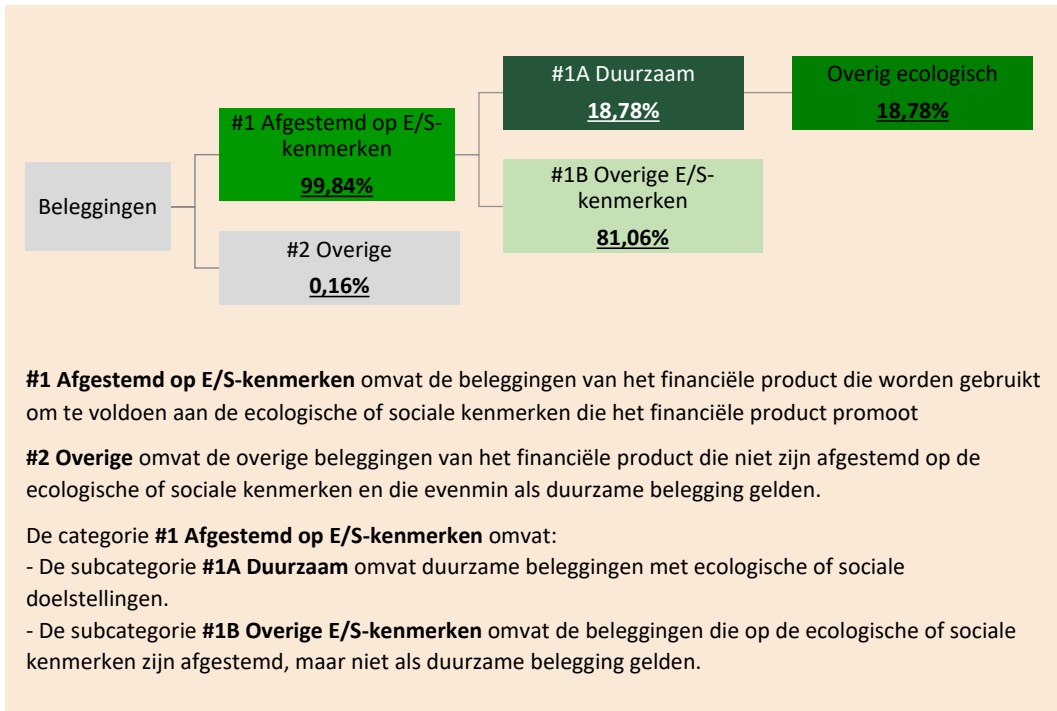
Beleggingen

#1 Afgestemd op E/S-kenmerken
99,84%

#2 Overige
0,16%

#1A Duurzaam
18,78%

#1B Overige E/S-kenmerken
81,06%

Overig ecologisch
18,78%

**#1 Afgestemd op E/S-kenmerken** omvat de beleggingen van het financiële product die worden gebruikt om te voldoen aan de ecologische of sociale kenmerken die het financiële product promoot

**#2 Overige** omvat de overige beleggingen van het financiële product die niet zijn afgestemd op de ecologische of sociale kenmerken en die evenmin als duurzame belegging gelden.

De categorie **#1 Afgestemd op E/S-kenmerken** omvat:
- De subcategorie **#1A Duurzaam** omvat duurzame beleggingen met ecologische of sociale doelstellingen.
- De subcategorie **#1B Overige E/S-kenmerken** omvat de beleggingen die op de ecologische of sociale kenmerken zijn afgestemd, maar niet als duurzame belegging gelden.